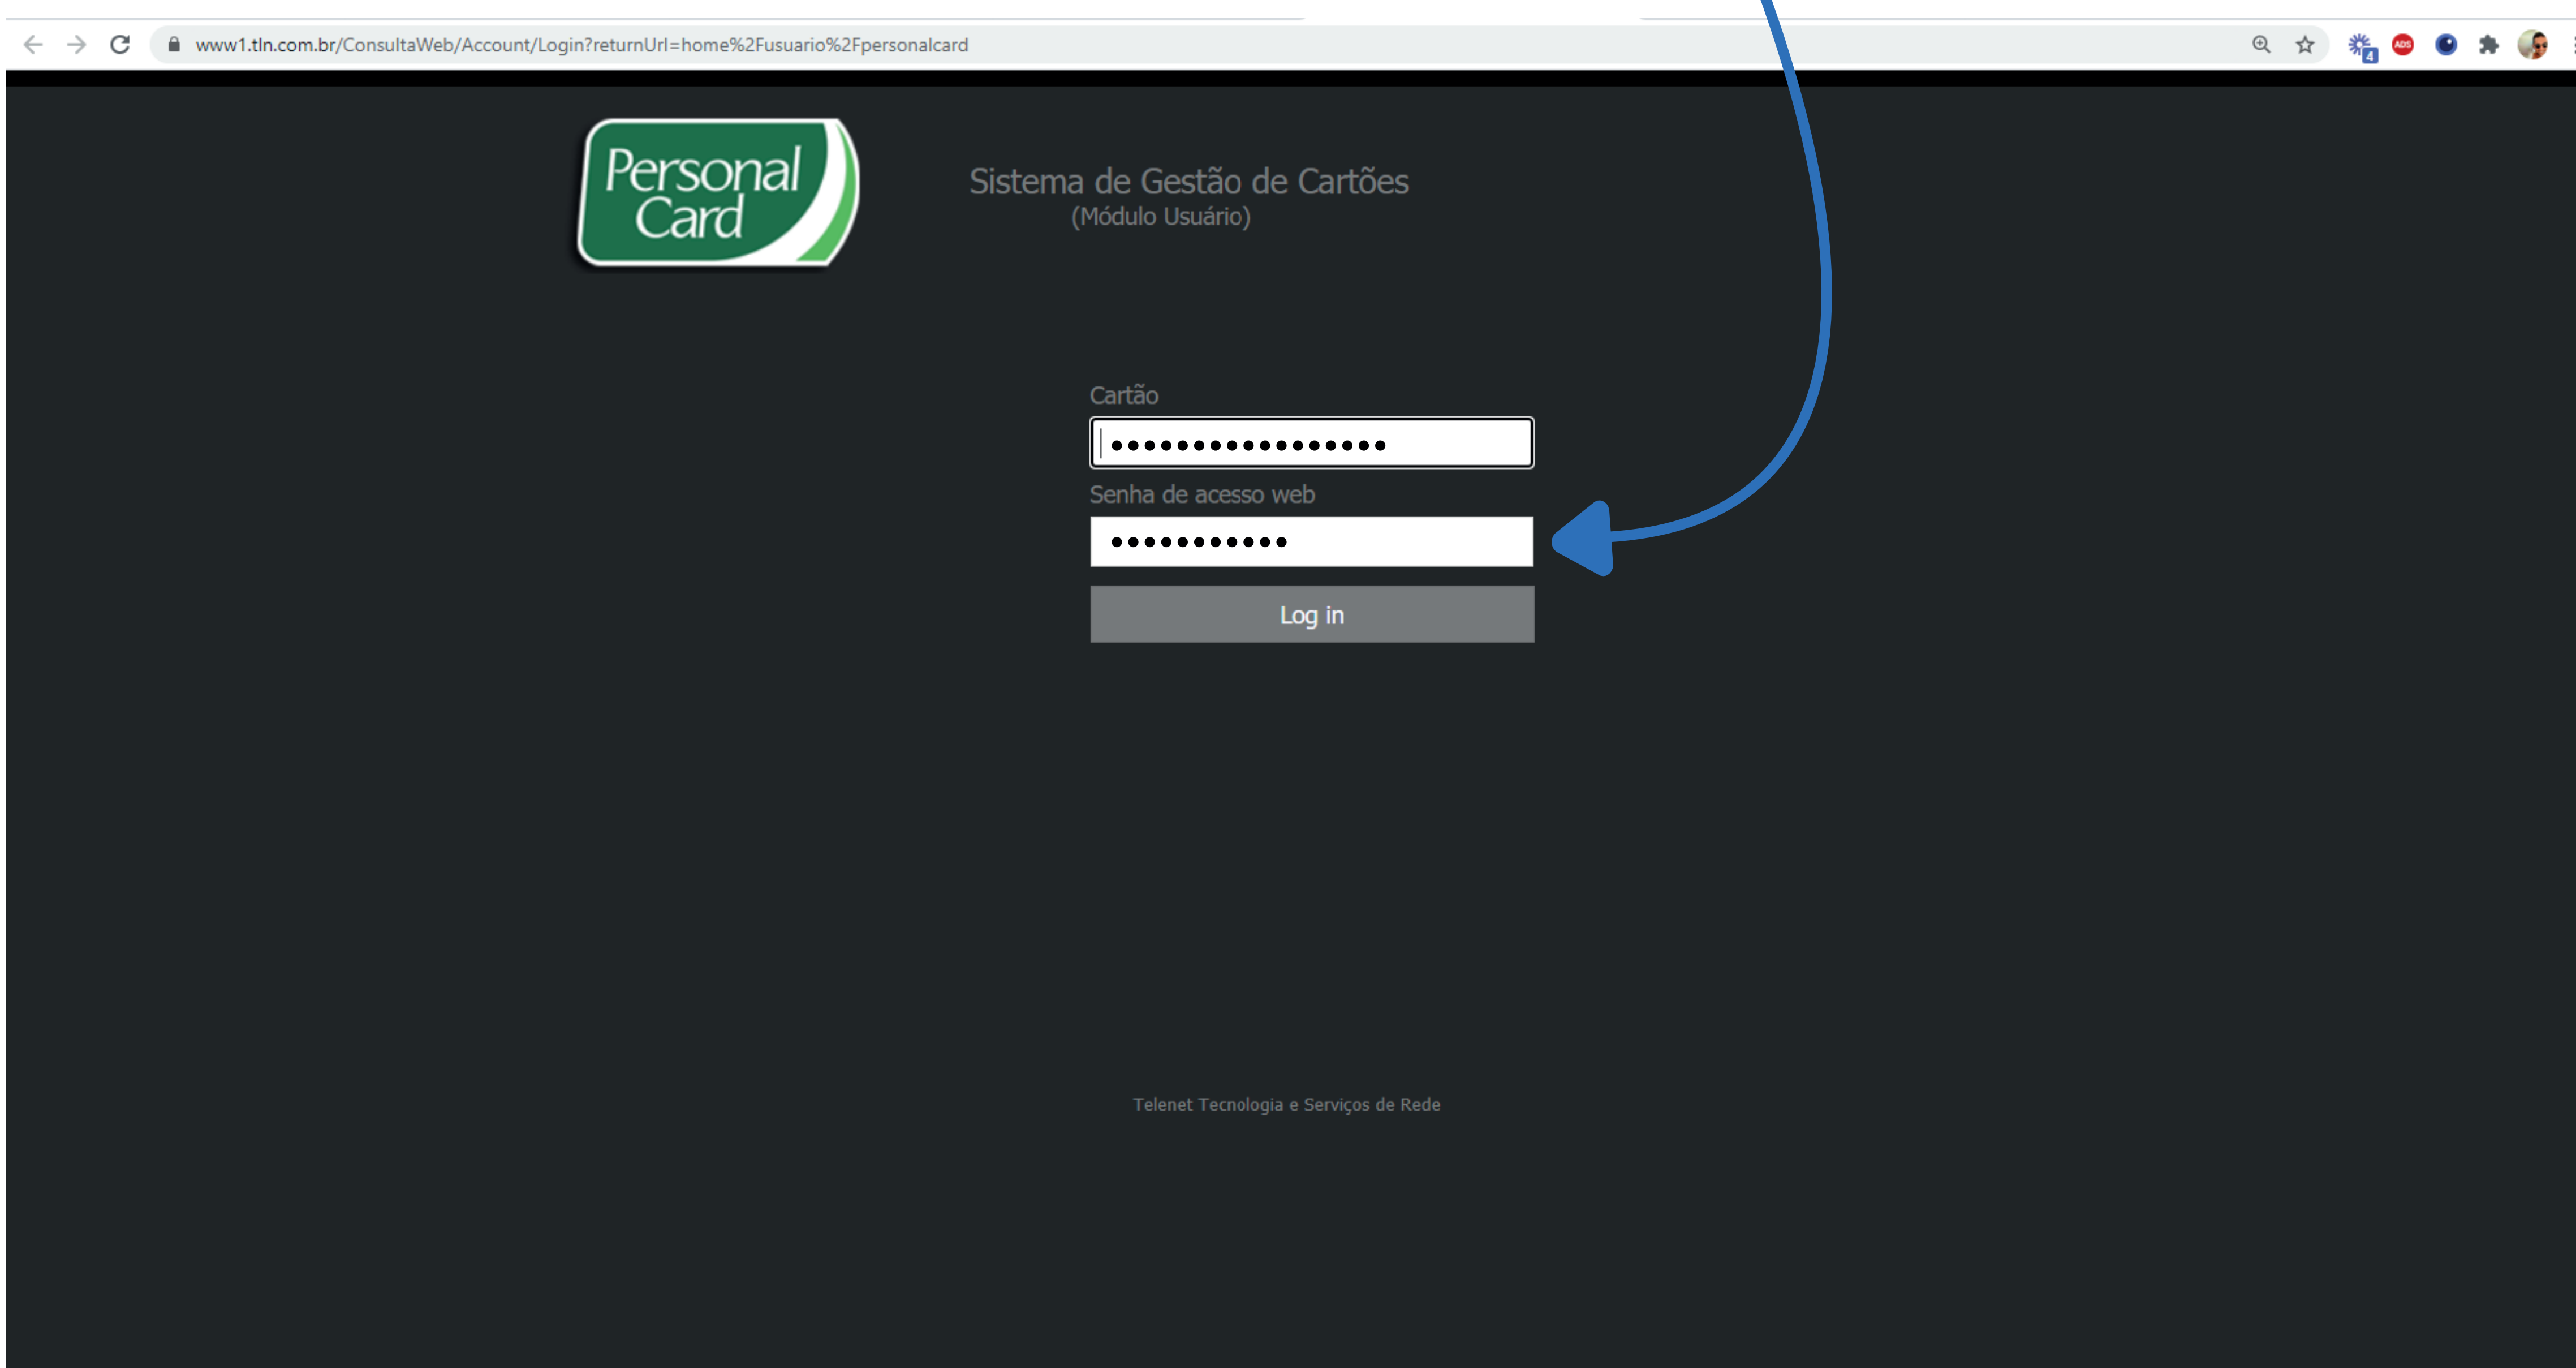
www1.tln.com.br/ConsultaWeb/Account/Login?returnUrl=home%2Fusuario%2Fpersonalcard

Personal Card

Sistema de Gestão de Cartões
(Módulo Usuário)

Cartão

••••••••••••••••

Senha de acesso web

•••••••••••

Log in

Telenet Tecnologia e Serviços de Rede